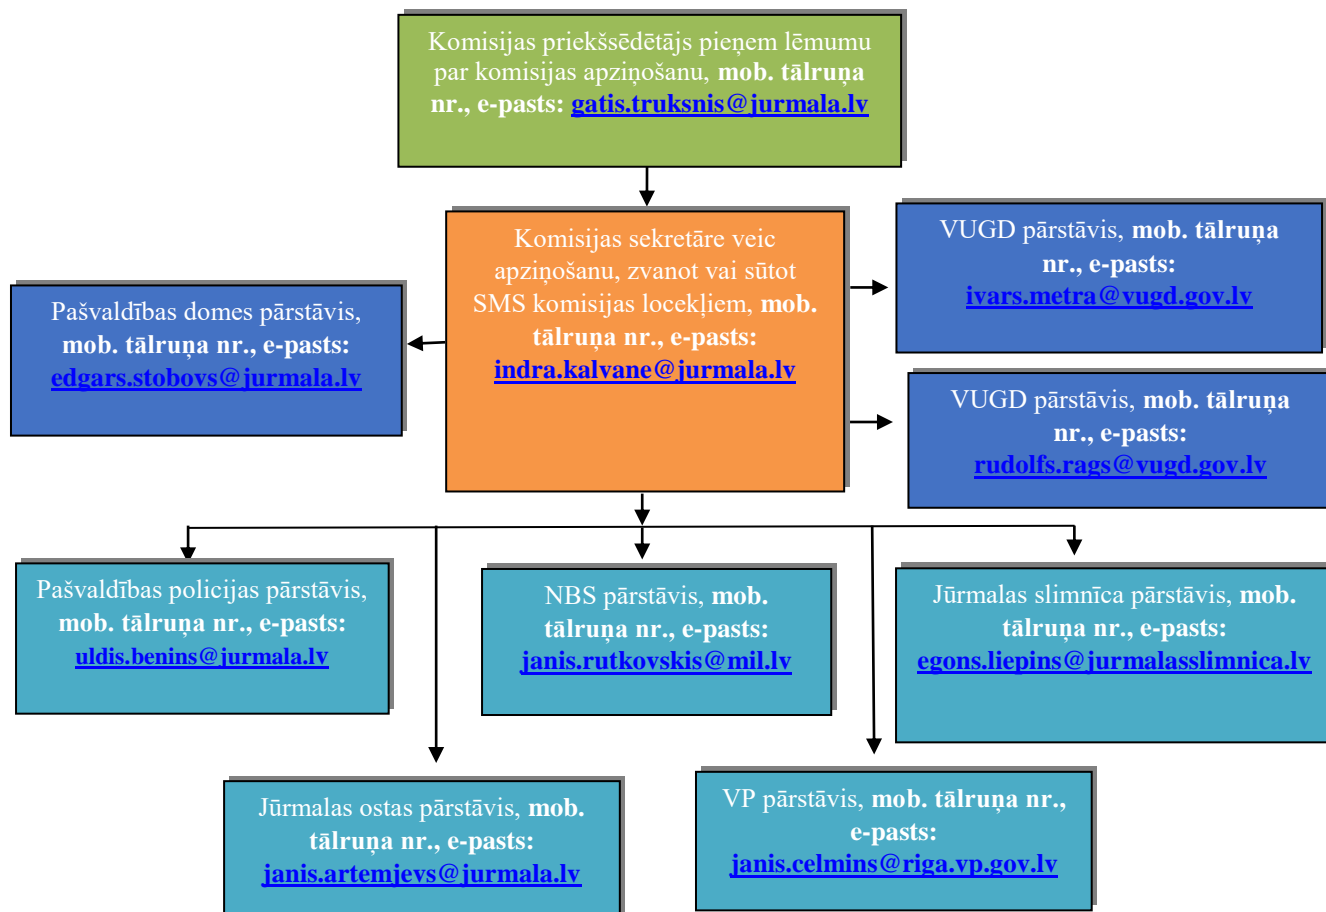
Komisijas priekšsēdētājs pieņem lēmumu par komisijas apziņošanu, **mob. tālruņa nr., e-pasts:** gatis.truksnis@jurmala.lv

Komisijas sekretāre veic apziņošanu, zvanot vai sūtot SMS komisijas locekļiem, **mob. tālruņa nr., e-pasts:** indra.kalvane@jurmala.lv

VUGD pārstāvis, **mob. tālruņa nr., e-pasts:** ivars.metra@vugd.gov.lv

Pašvaldības domes pārstāvis, **mob. tālruņa nr., e-pasts:** edgars.stobovs@jurmala.lv

VUGD pārstāvis, **mob. tālruņa nr., e-pasts:** rudolfs.rags@vugd.gov.lv

Pašvaldības policijas pārstāvis, **mob. tālruņa nr., e-pasts:** uldis.benins@jurmala.lv

NBS pārstāvis, **mob. tālruņa nr., e-pasts:** janis.rutkovskis@mil.lv

Jūrmalas slimnīca pārstāvis, **mob. tālruņa nr., e-pasts:** egons.liepins@jurmalasslimnica.lv

Jūrmalas ostas pārstāvis, **mob. tālruņa nr., e-pasts:** janis.artemjevs@jurmala.lv

VP pārstāvis, **mob. tālruņa nr., e-pasts:** janis.celmins@riga.vp.gov.lv